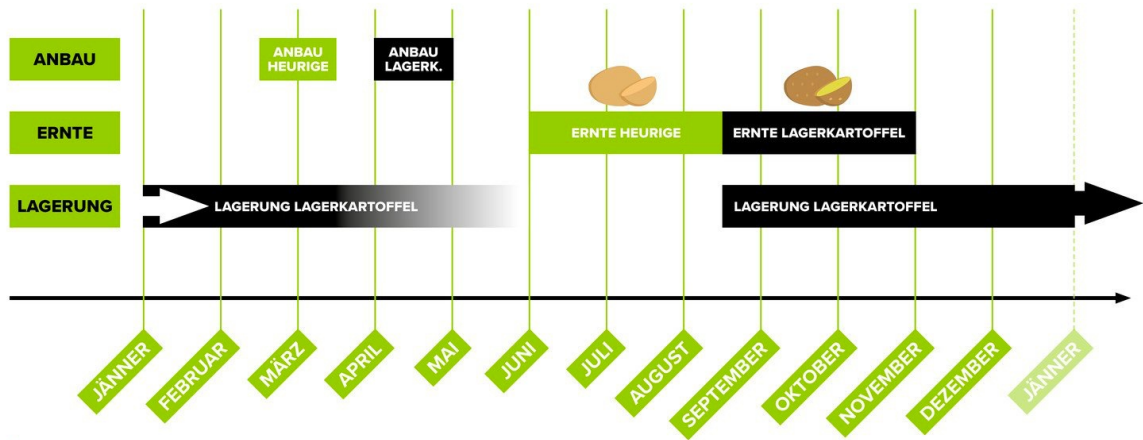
ANBAU

ANBAU HEURIGE

ANBAU LAGERK.

ERNTE

ERNTE HEURIGE

ERNTE LAGERKARTOFFEL

LAGERUNG

LAGERUNG LAGERKARTOFFEL

LAGERUNG LAGERKARTOFFEL

JÄNNER
FEBRUAR
MÄRZ
APRIL
MAI
JUNI
JULI
AUGUST
SEPTEMBER
OKTOBER
NOVEMBER
DEZEMBER
JÄNNER